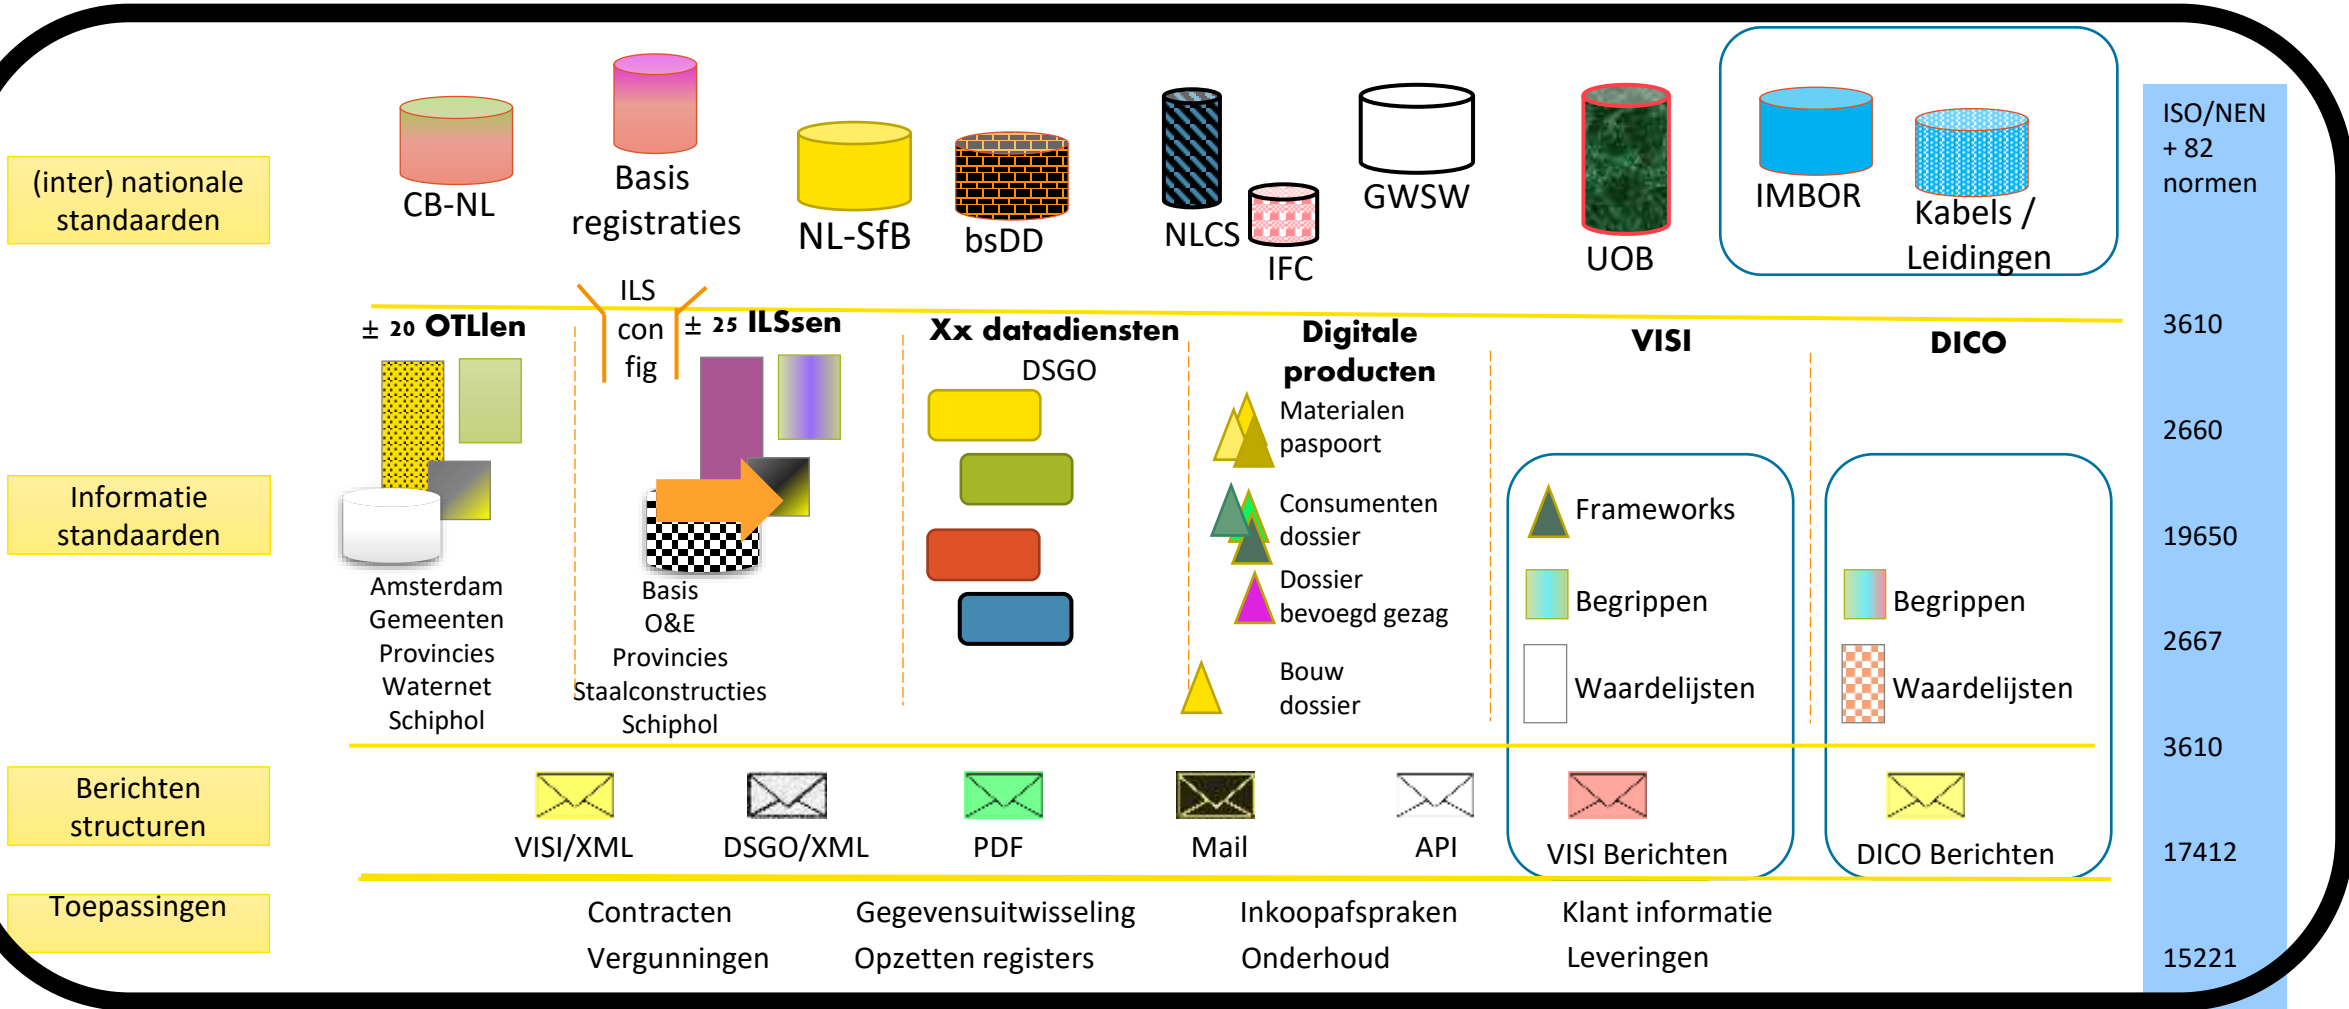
(inter) nationale standaarden

CB-NL

Basis registraties

NL-SfB

bsDD

NLCS

IFC

GWSW

UOB

IMBOR

Kabels / Leidingen

ISO/NEN + 82 normen

Informatie standaarden

± 20 OTLlen

ILS con fig

± 25 ILSsen

Xx datadiensten

DSGO

Digitale producten

VISI

DICO

3610

2660

Amsterdam Gemeenten Provincies Waternet Schiphol

Basis O&E Provincies Staalconstructies Schiphol

Materialen paspoort

Consumenten dossier

Dossier bevoegd gezag

Bouw dossier

Frameworks

Begrippen

Waardelijsten

Begrippen

Waardelijsten

19650

2667

3610

Berichten structuren

VISI/XML

DSGO/XML

PDF

Mail

API

VISI Berichten

DICO Berichten

17412

Toepassingen

Contracten

Vergunningen

Gegevensuitwisseling

Opzetten registers

Inkoopafspraken

Onderhoud

Klant informatie

Leveringen

15221